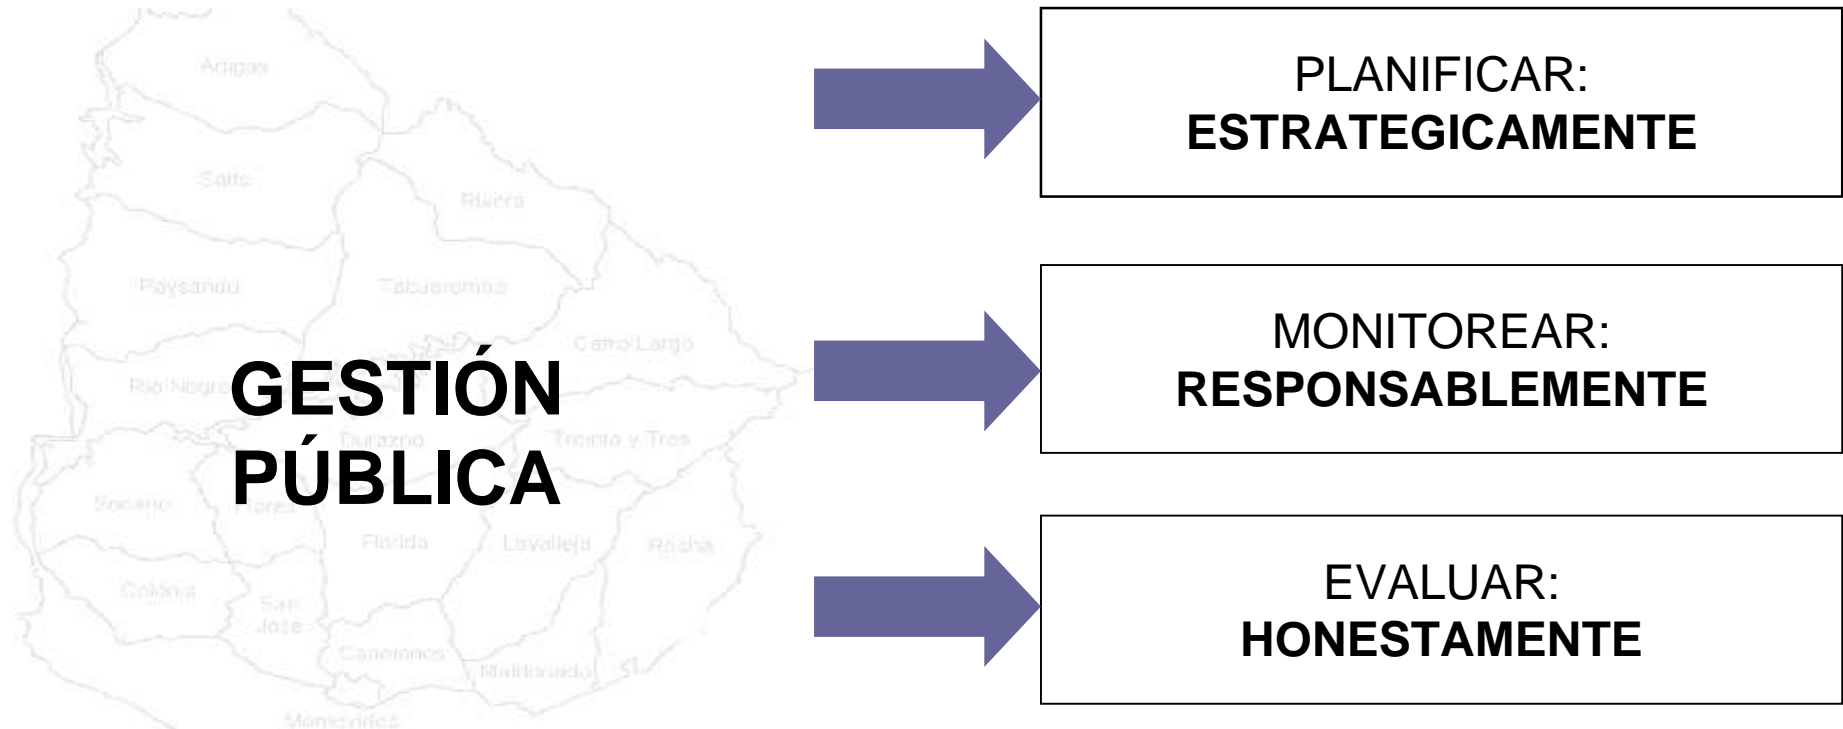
Artigas
Salto
Rivera
Paysandú
Tacuarembó
Cerro Largo
Río Negro
GESTIÓN PÚBLICA
Durazno
Treinta y Tres
Soriano
Flores
Florida
Lavalleja
Rocha
Colonia
San José
Canelones
Maldonado
Montevideo

PLANIFICAR:
ESTRATEGICAMENTE

MONITOREAR:
RESPONSABLEMENTE

EVALUAR:
HONESTAMENTE